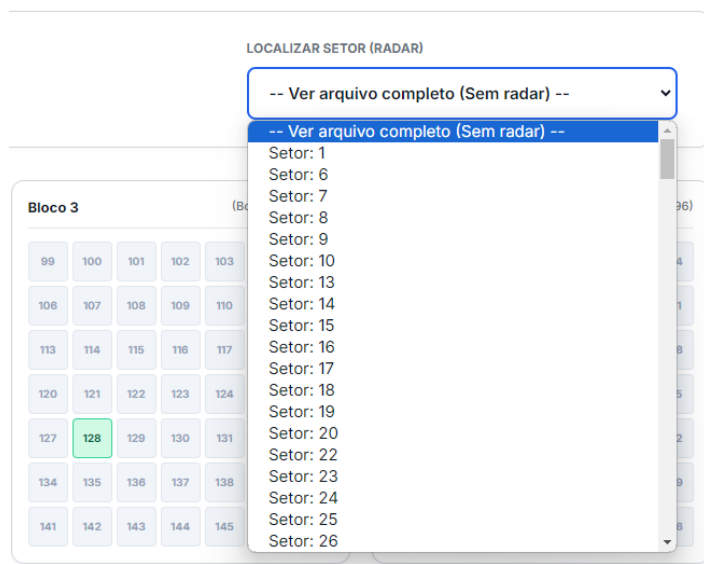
LOCALIZAR SETOR (RADAR)

-- Ver arquivo completo (Sem radar) --

-- Ver arquivo completo (Sem radar) --
Setor: 1
Setor: 6
Setor: 7
Setor: 8
Setor: 9
Setor: 10
Setor: 13
Setor: 14
Setor: 15
Setor: 16
Setor: 17
Setor: 18
Setor: 19
Setor: 20
Setor: 22
Setor: 23
Setor: 24
Setor: 25
Setor: 26

Bloco 3

(Bo

96)

| 99 | 100 | 101 | 102 | 103 |
|---|---|---|---|---|
| 106 | 107 | 108 | 109 | 110 |
| 113 | 114 | 115 | 116 | 117 |
| 120 | 121 | 122 | 123 | 124 |
| 127 | 128 | 129 | 130 | 131 |
| 134 | 135 | 136 | 137 | 138 |
| 141 | 142 | 143 | 144 | 145 |

4
1
8
5
2
9
8